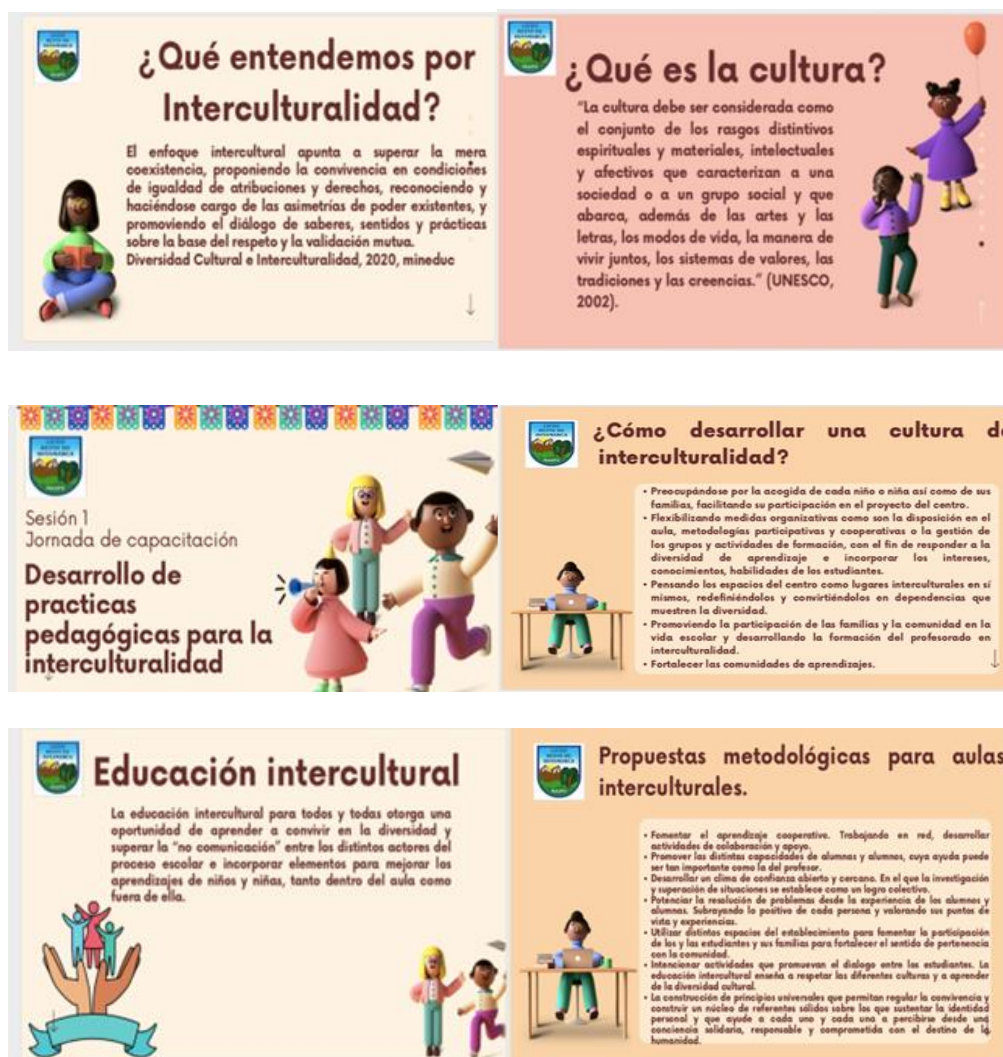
¿Qué entendemos por Interculturalidad?

El enfoque intercultural apunta a superar la mera coexistencia, proponiendo la convivencia en condiciones de igualdad de atribuciones y derechos, reconociendo y haciéndose cargo de las asimetrías de poder existentes, y promoviendo el diálogo de saberes, sentidos y prácticas sobre la base del respeto y la validación mutua.
Diversidad Cultural e Interculturalidad, 2020, mineduc

¿Qué es la cultura?

"La cultura debe ser considerada como el conjunto de los rasgos distintivos espirituales y materiales, intelectuales y afectivos que caracterizan a una sociedad o a un grupo social y que abarca, además de las artes y las letras, los modos de vida, la manera de vivir juntos, los sistemas de valores, las tradiciones y las creencias." (UNESCO, 2002).

Sesión 1
Jornada de capacitación
Desarrollo de practicas pedagógicas para la interculturalidad

¿Cómo desarrollar una cultura de interculturalidad?

• Preocupándose por la acogida de cada niño o niña así como de sus familias, facilitando su participación en el proyecto del centro.
• Flexibilizando medidas organizativas como son la disposición en el aula, metodologías participativas y cooperativas o la gestión de los grupos y actividades de formación, con el fin de responder a la diversidad de aprendizaje e incorporar los intereses, conocimientos, habilidades de los estudiantes.
• Pensando los espacios del centro como lugares interculturales en sí mismos, redefiniéndolos y convirtiéndolos en dependencias que muestren la diversidad.
• Promoviendo la participación de las familias y la comunidad en la vida escolar y desarrollando la formación del profesorado en interculturalidad.
• Fortalecer las comunidades de aprendizajes.

Educación intercultural

La educación intercultural para todos y todas otorga una oportunidad de aprender a convivir en la diversidad y superar la "no comunicación" entre los distintos actores del proceso escolar e incorporar elementos para mejorar los aprendizajes de niños y niñas, tanto dentro del aula como fuera de ella.

Propuestas metodológicas para aulas interculturales.

• Fomentar el aprendizaje cooperativo. Trabajando en red, desarrollar actividades de colaboración y apoyo.
• Promover las distintas capacidades de alumnas y alumnos, cuya ayuda puede ser tan importante como la del profesor.
• Desarrollar un clima de confianza abierto y cercano. En el que la investigación y superación de situaciones se establece como un logro colectivo.
• Potenciar la resolución de problemas desde la experiencia de los alumnos y alumnas. Subrayando lo positivo de cada persona y valorando sus puntos de vista y experiencias.
• Utilizar distintos espacios del establecimiento para fomentar la participación de los y las estudiantes y sus familias para fortalecer el sentido de pertenencia con la comunidad.
• Intencionar actividades que promuevan el dialogo entre los estudiantes. La educación intercultural enseña a respetar las diferentes culturas y a aprender de la diversidad cultural.
• La construcción de principios universales que permitan regular la convivencia y construir un núcleo de referentes sólidos sobre los que sustentar la identidad personal y que ayude a cada uno y cada una a percibirse desde una conciencia solidaria, responsable y comprometida con el destino de la humanidad.